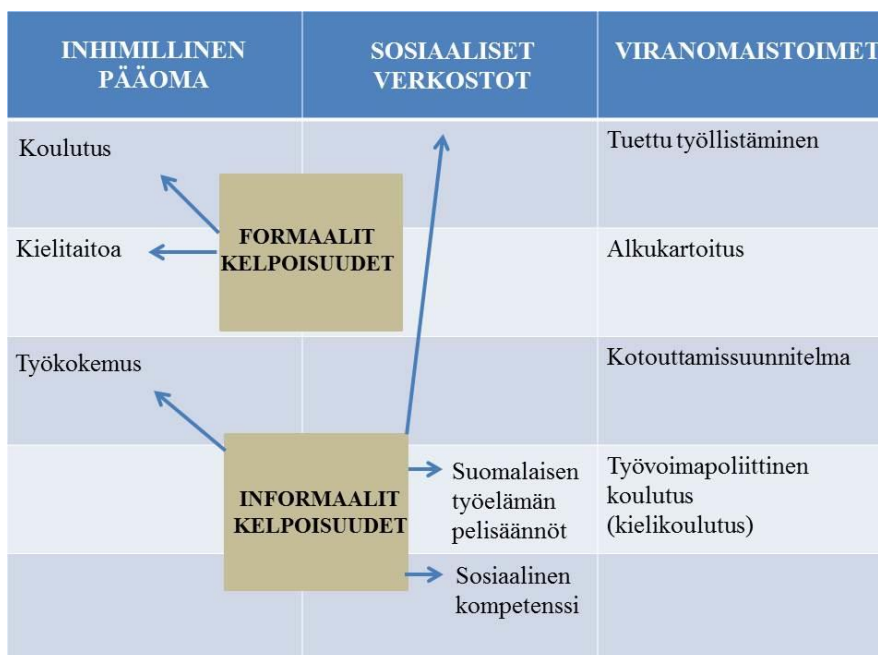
| INHIMILLINEN PÄÄOMA | SOSIAALISET VERKOSTOT | VIRANOMAISTOIMET |
|---|---|---|
| Koulutus | | Tuettu työllistäminen |
| Kielitaitoa | | Alkukartoitus |
| Työkokemus | | Kotouttamissuunnitelma |
| | Suomalaisen työelämän pelisäännöt | Työvoimapoliittinen koulutus (kielikoulutus) |
| | Sosiaalinen kompetenssi | |

FORMAALIT KELPOISUUDET

INFORMAALIT KELPOISUUDET